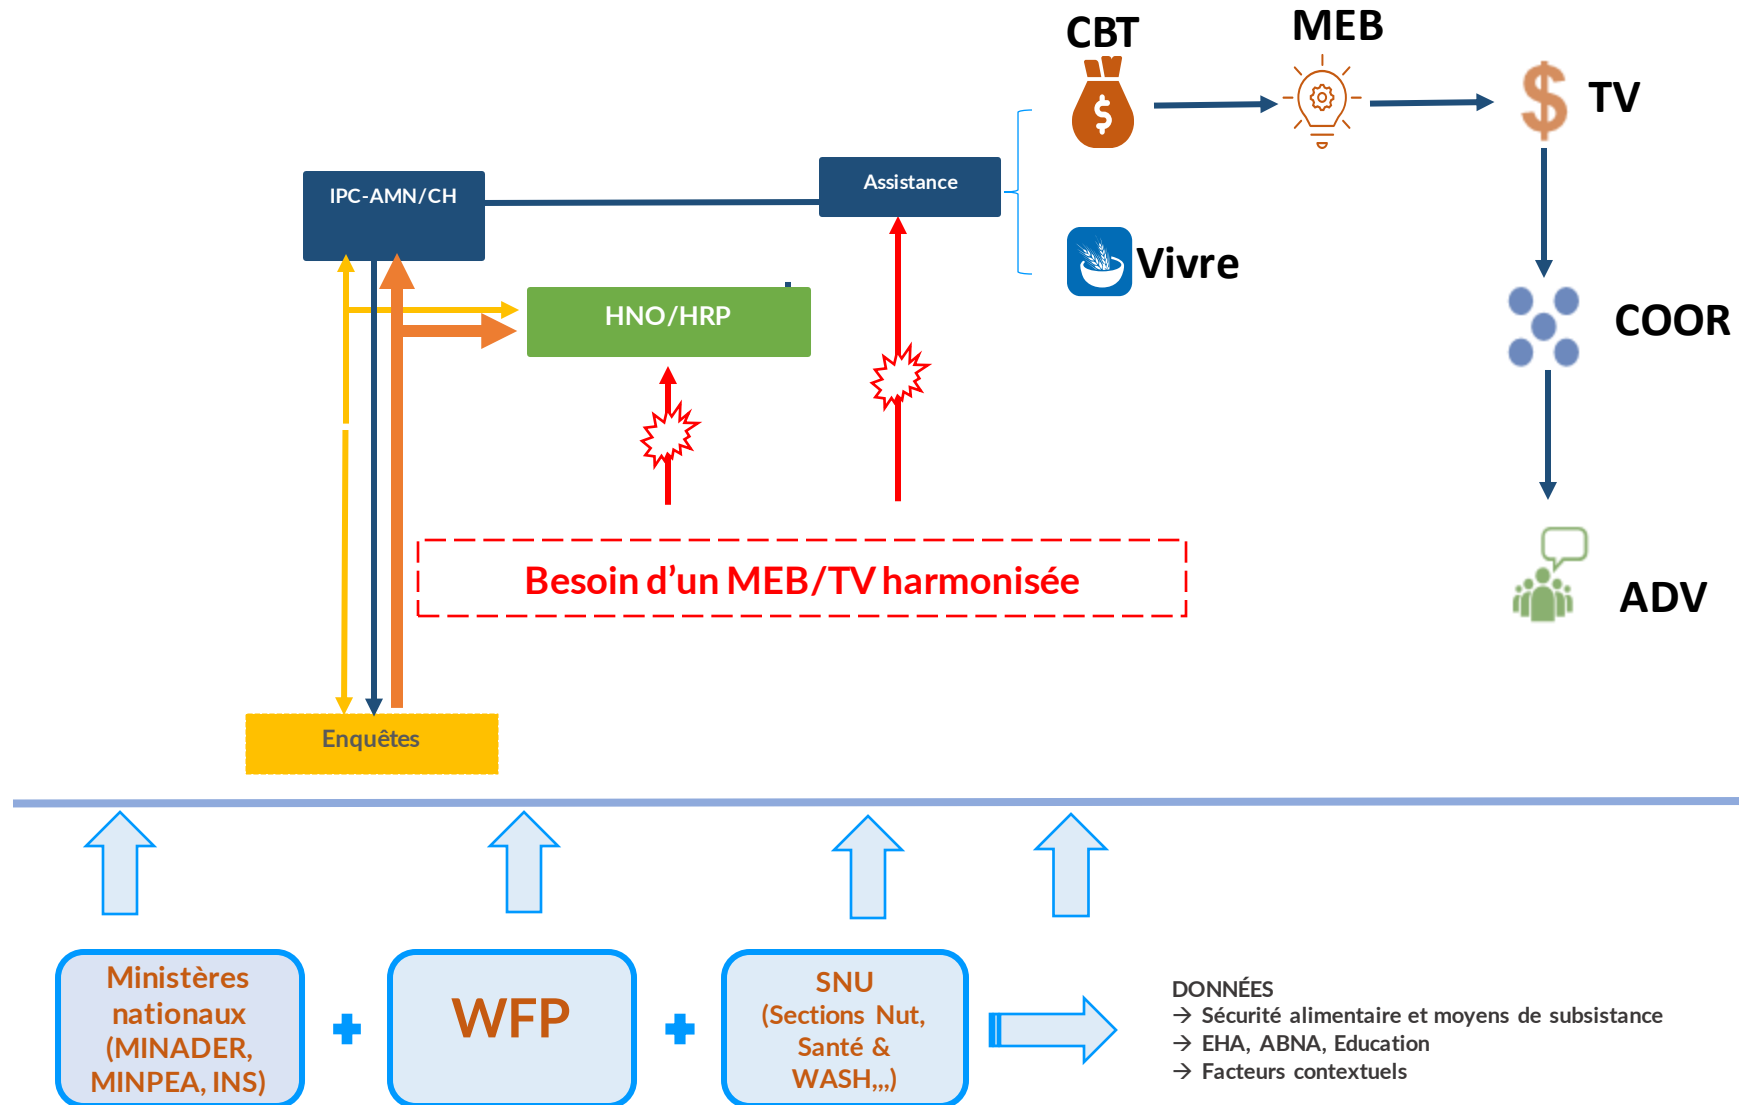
CBT

MEB

TV

IPC-AMN/CH

Assistance

Vivre

HNO/HRP

COOR

Besoin d'un MEB/TV harmonisée

ADV

Enquêtes

Ministères nationaux (MINADER, MINPEA, INS)

WFP

SNU (Sections Nut, Santé & WASH,,,)

DONNÉES
→ Sécurité alimentaire et moyens de subsistance
→ EHA, ABNA, Education
→ Facteurs contextuels